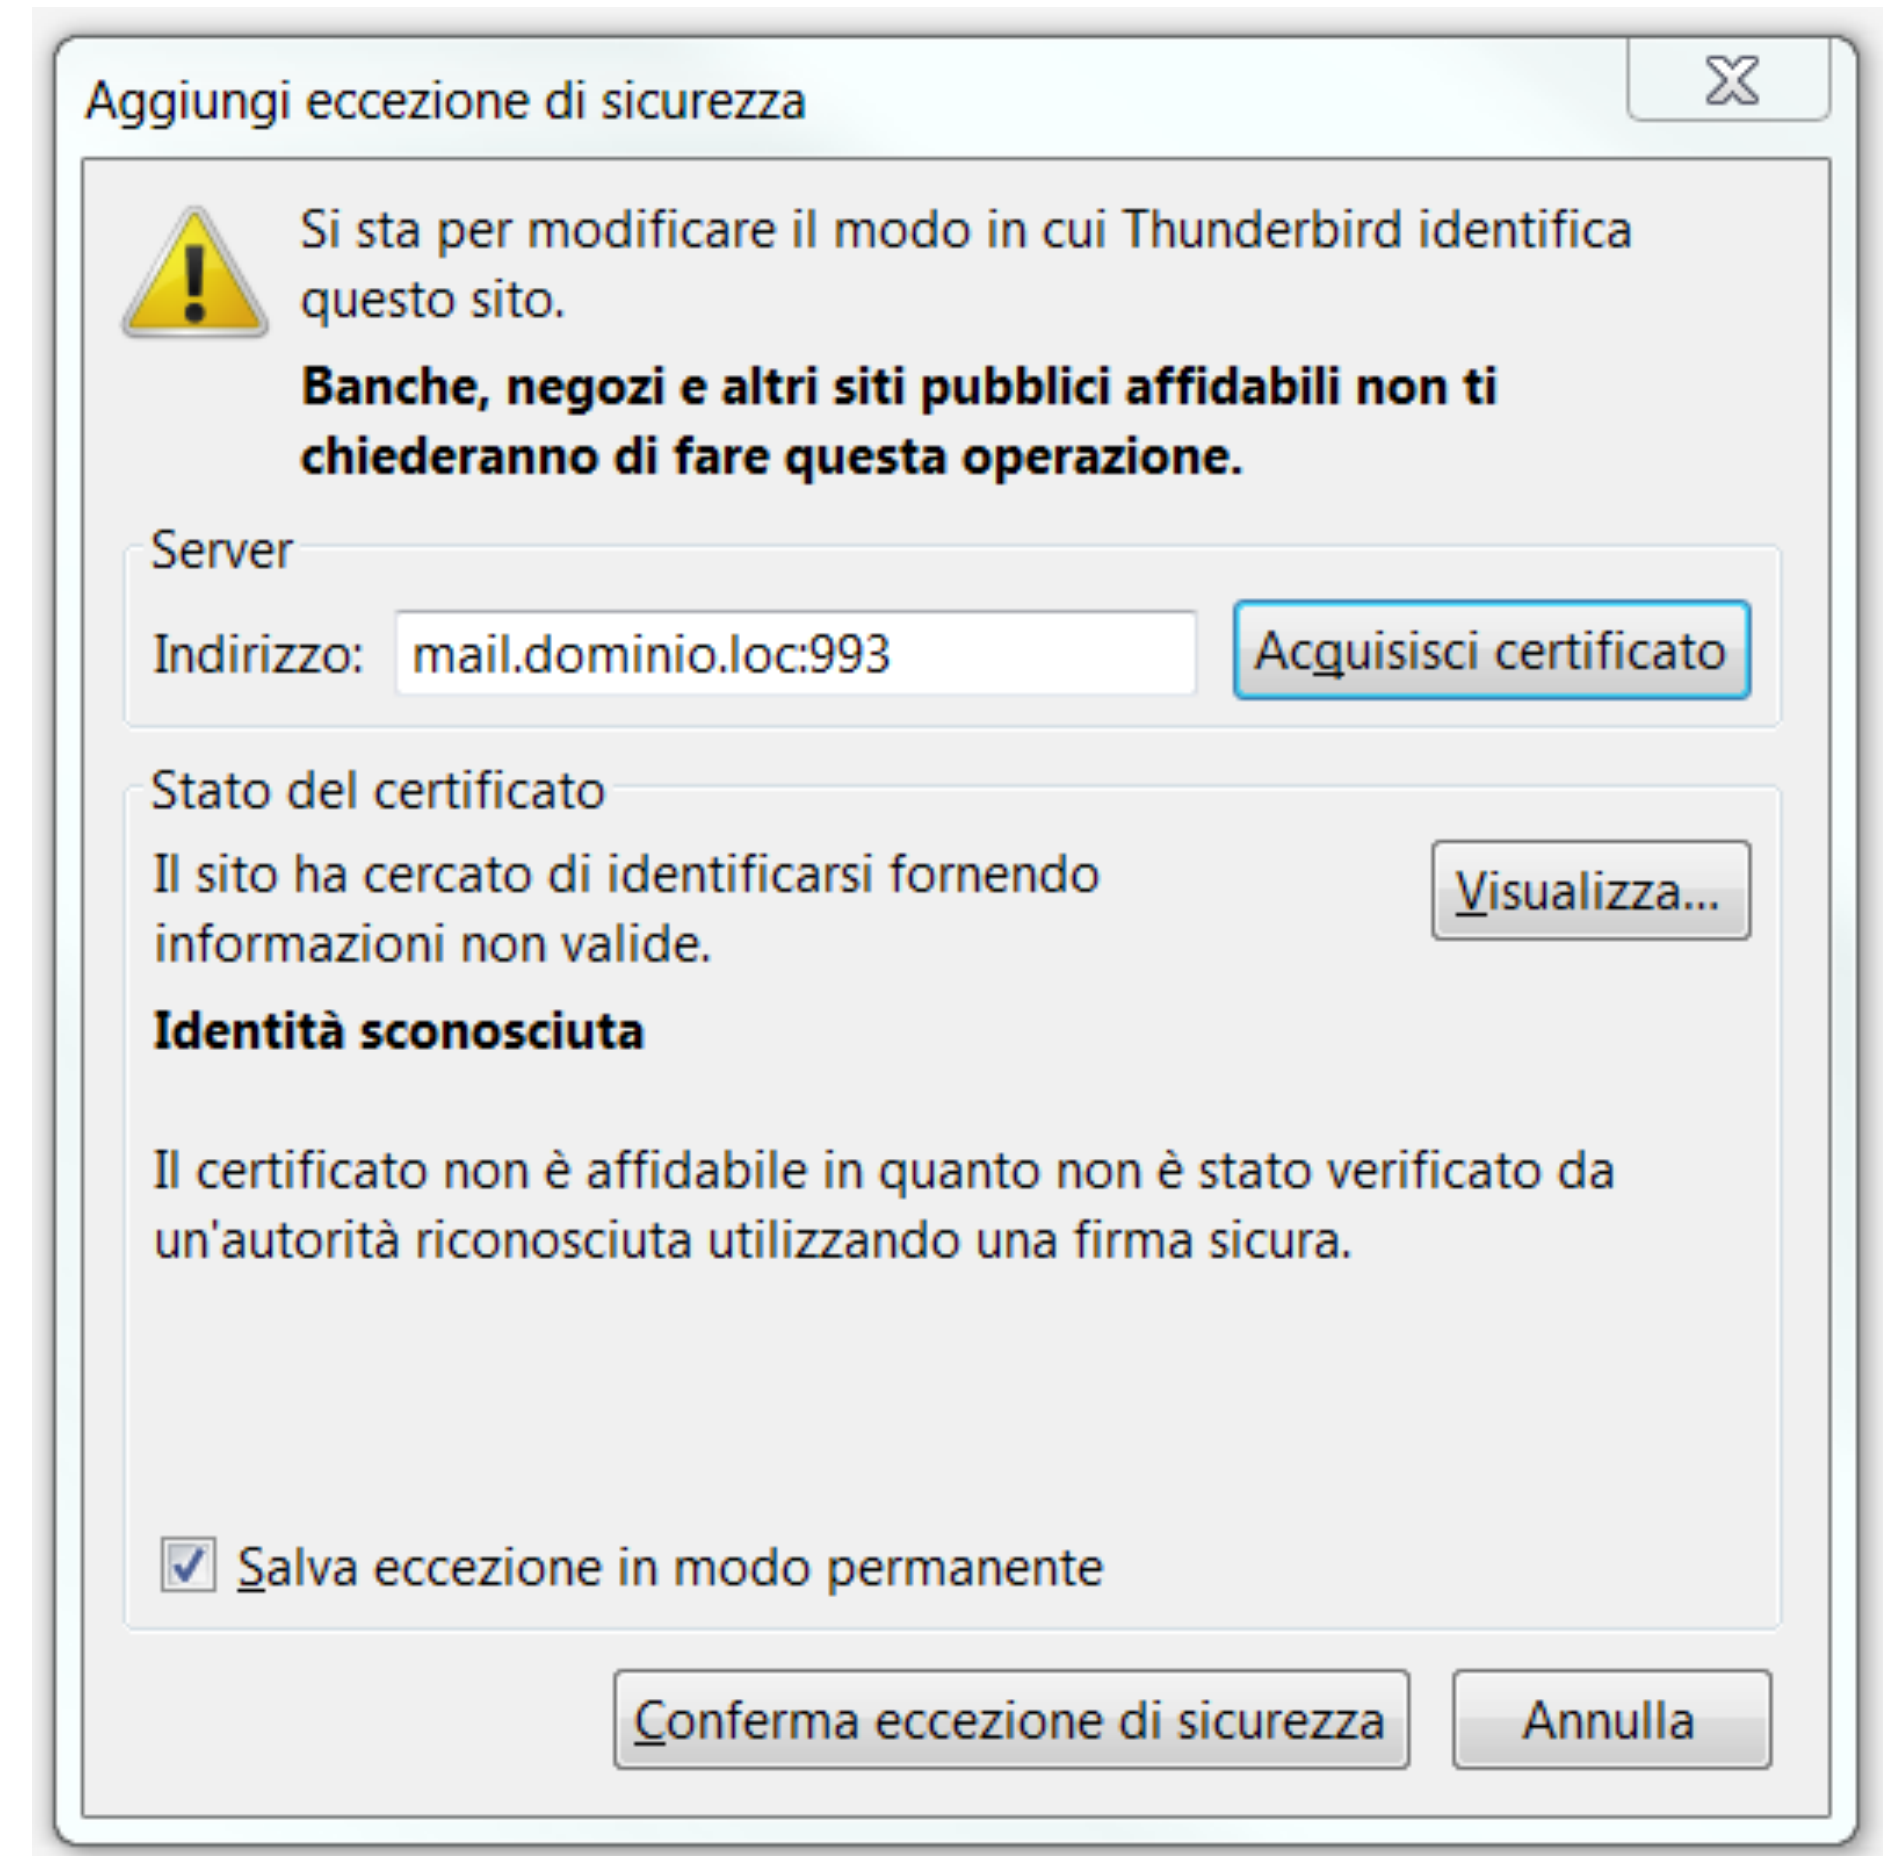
Aggiungi eccezione di sicurezza

Si sta per modificare il modo in cui Thunderbird identifica questo sito.

**Banche, negozi e altri siti pubblici affidabili non ti chiederanno di fare questa operazione.**

Server

Indirizzo: mail.dominio.loc:993

Acquisisci certificato

Stato del certificato

Il sito ha cercato di identificarsi fornendo informazioni non valide.

Visualizza...

**Identità sconosciuta**

Il certificato non è affidabile in quanto non è stato verificato da un'autorità riconosciuta utilizzando una firma sicura.

Salva eccezione in modo permanente

Conferma eccezione di sicurezza

Annulla